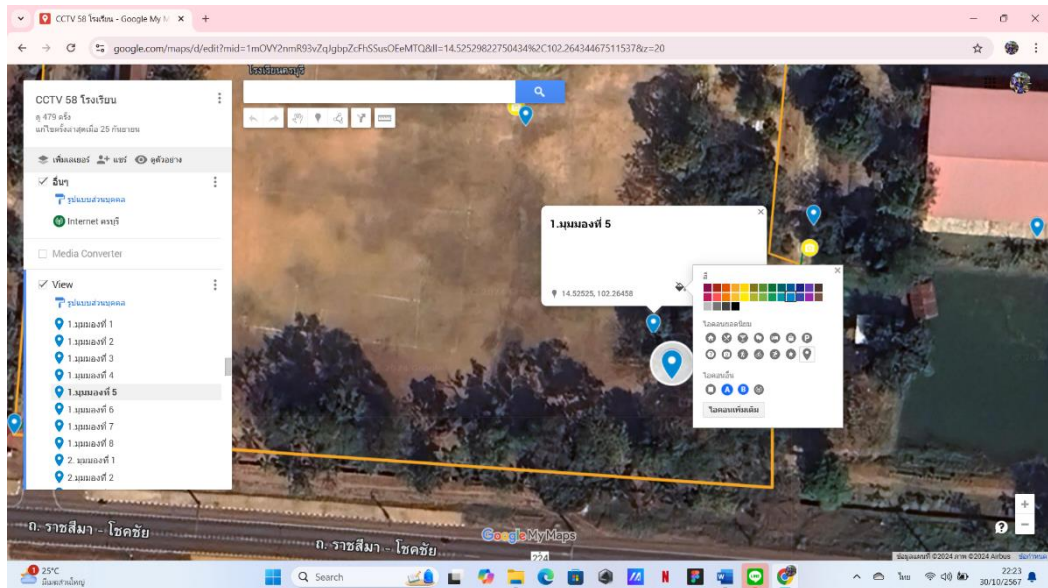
CCTV 58 โรงเรียน - Google My M ×

google.com/maps/d/edit?mid=1mOVY2nmR93vZqJgbpZcFhSSusOEeMTQ&ll=14.52529822750434%2C102.26434467511537&z=20

CCTV 58 โรงเรียน
ดู 479 ครั้ง
แก้ไขครั้งล่าสุดเมื่อ 25 กันยายน

เพิ่มเลเยอร์ แชร์ ดูตัวอย่าง

อื่นๆ
รูปแบบส่วนบุคคล
Internet ครูศรี

Media Converter

View
รูปแบบส่วนบุคคล
1.มุมมองที่ 1
1.มุมมองที่ 2
1.มุมมองที่ 3
1.มุมมองที่ 4
1.มุมมองที่ 5
1.มุมมองที่ 6
1.มุมมองที่ 7
1.มุมมองที่ 8
2. มุมมองที่ 1
2.มุมมองที่ 2

1.มุมมองที่ 5
14.52525, 102.26458

สี
ไอคอนยอดนิยม
ไอคอนอื่น
ไอคอนเพิ่มเติม

ถ. ราชสีมา - โชคชัย
ถ. ราชสีมา - โชคชัย
Google My Maps
224

ข้อมูลแผนที่ ©2024 ภาพ ©2024 Airbus

25°C
มีเมฆส่วนใหญ่
Search
ไทย
22:23
30/10/2567